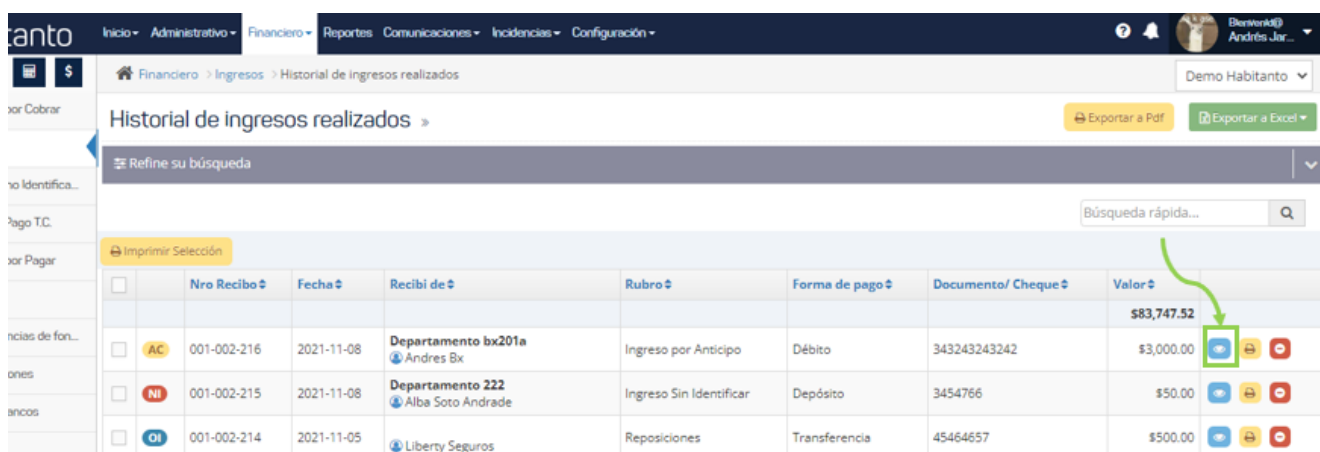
tanto

Inicio ▾ Administrativo ▾ Financiero ▾ Reportes Comunicaciones ▾ Incidencias ▾ Configuración ▾

Bienvenid@ Andrés Jar...

$

por Cobrar

no Identifica...

Pago T.C.

por Pagar

ncias de fon...

ones

ancos

Financiero > Ingresos > Historial de ingresos realizados

Demo Habitanto

Historial de ingresos realizados »

Exportar a Pdf

Exportar a Excel ▾

Refine su búsqueda

Búsqueda rápida...

Imprimir Selección

| | | Nro Recibo | Fecha | Recibi de | Rubro | Forma de pago | Documento/ Cheque | Valor | |
|---|---|---|---|---|---|---|---|---|---|
| | | | | | | | | $83,747.52 | |
| | AC | 001-002-216 | 2021-11-08 | Departamento bx201a Andres Bx | Ingreso por Anticipo | Débito | 343243243242 | $3,000.00 | |
| | NI | 001-002-215 | 2021-11-08 | Departamento 222 Alba Soto Andrade | Ingreso Sin Identificar | Depósito | 3454766 | $50.00 | |
| | OI | 001-002-214 | 2021-11-05 | Liberty Seguros | Reposiciones | Transferencia | 45464657 | $500.00 | |